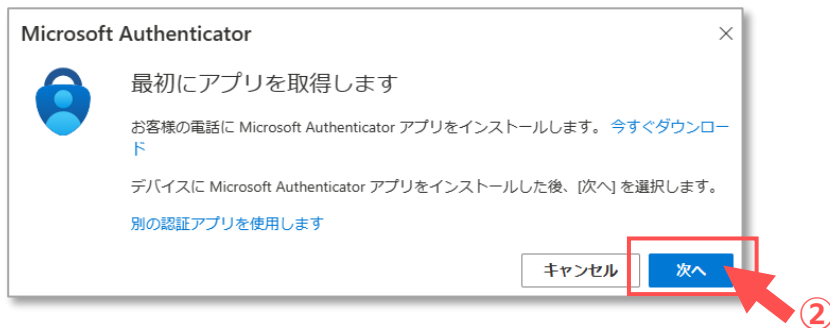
Microsoft Authenticator

×

最初にアプリを取得します

お客様の電話に Microsoft Authenticator アプリをインストールします。 今すぐダウンロード

デバイスに Microsoft Authenticator アプリをインストールした後、[次へ] を選択します。

別の認証アプリを使用します

キャンセル

次へ

②